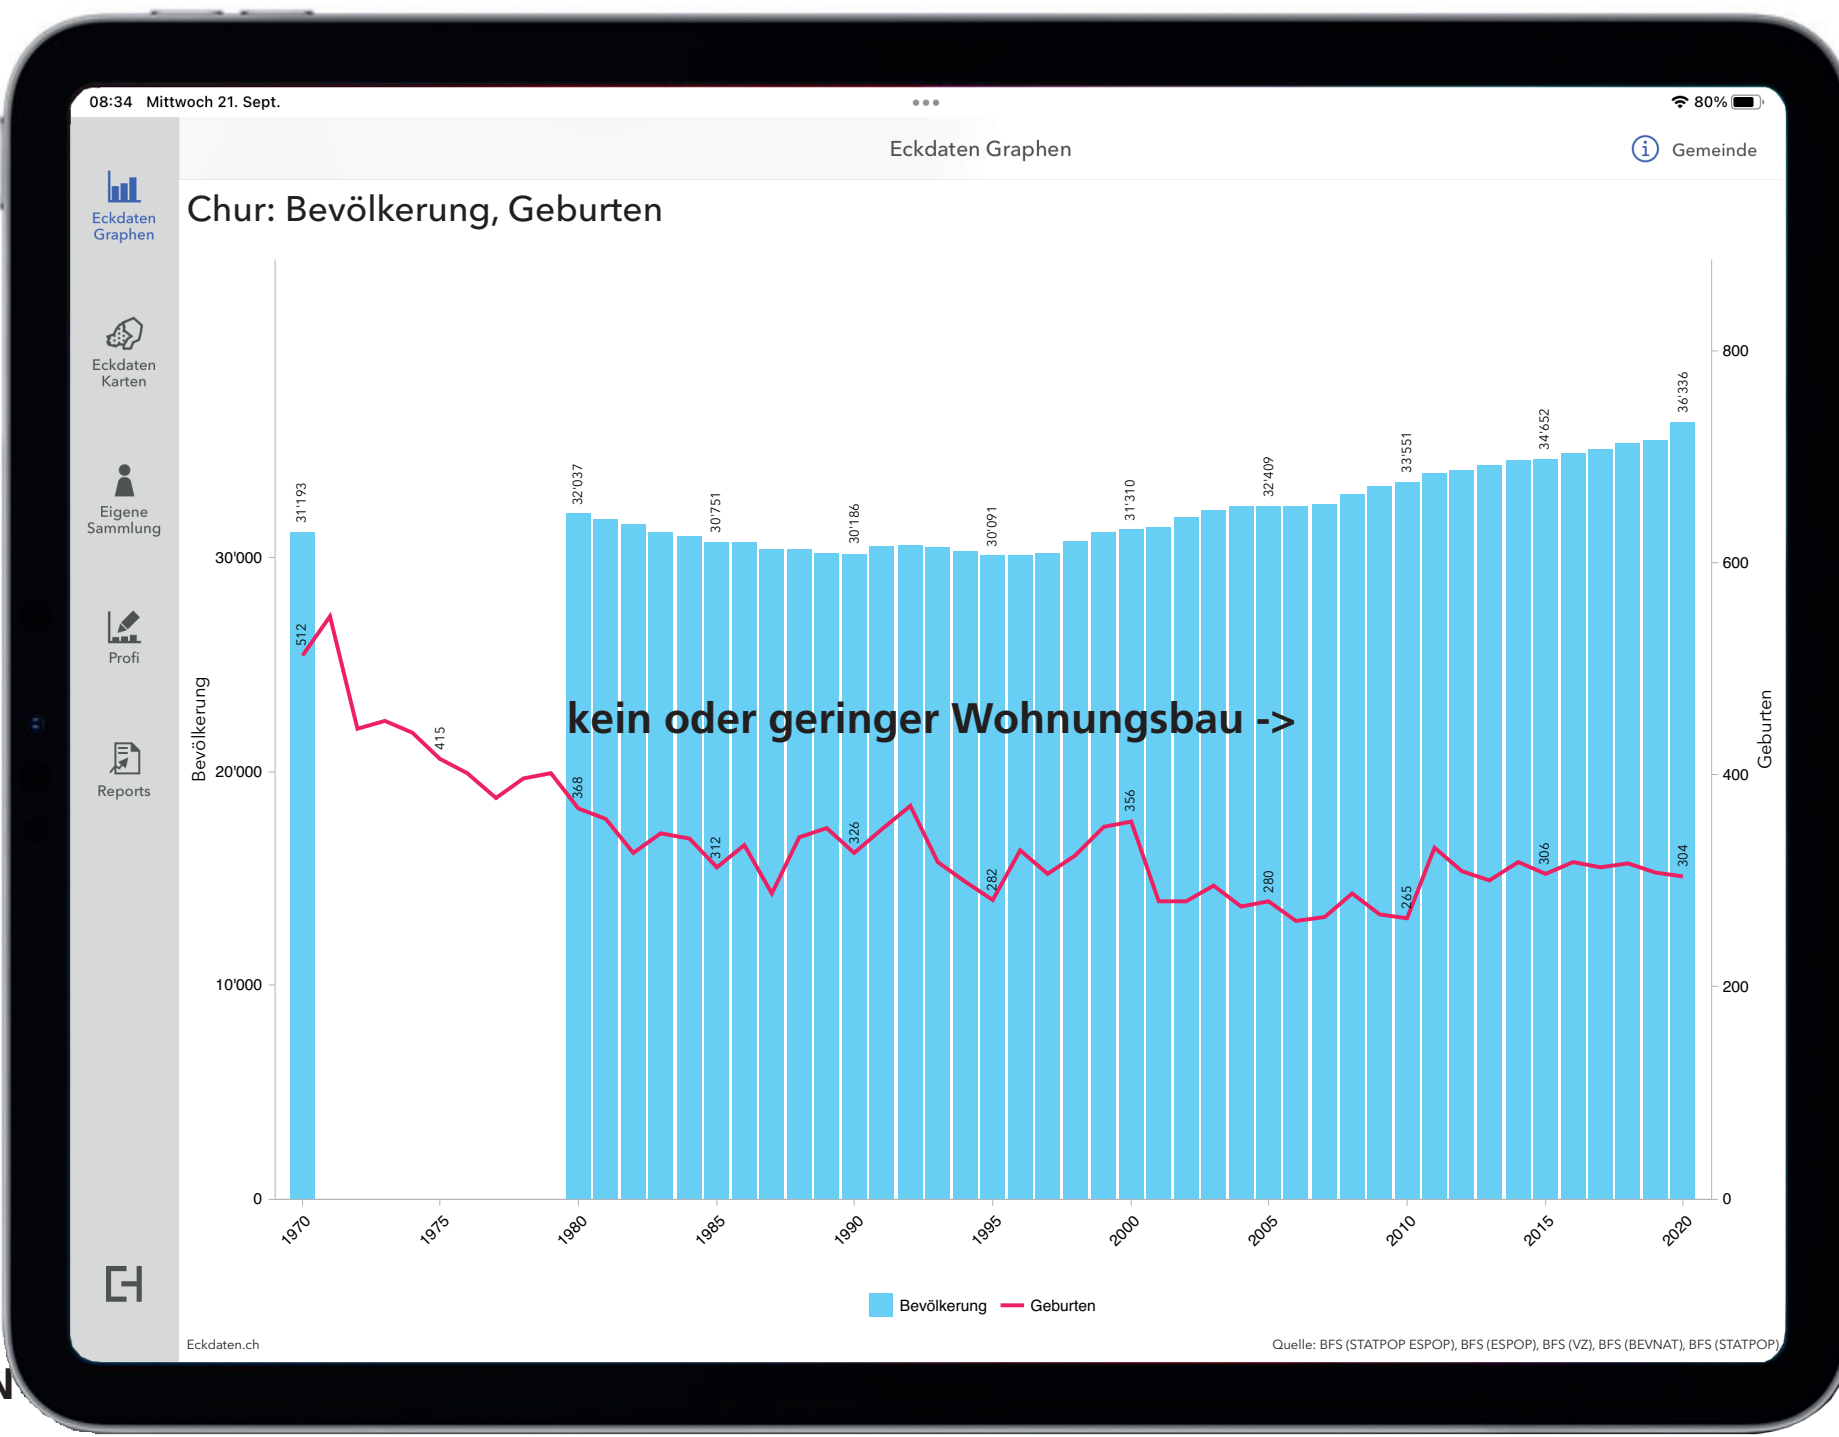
08:34 Mittwoch 21. Sept.

80%

Eckdaten Graphen

Gemeinde

Eckdaten Graphen

Eckdaten Karten

Eigene Sammlung

Profi

Reports

Chur: Bevölkerung, Geburten

Bevölkerung

Geburten

30'000
20'000
10'000
0

800
600
400
200
0

31'193
32'037
30'751
30'186
30'091
31'310
32'409
33'551
34'652
36'336

512
415
368
312
326
282
356
280
265
306
304

kein oder geringer Wohnungsbau ->

1970
1975
1980
1985
1990
1995
2000
2005
2010
2015
2020

Bevölkerung Geburten

Eckdaten.ch

Quelle: BFS (STATPOP ESPOP), BFS (ESPOP), BFS (VZ), BFS (BEVNAT), BFS (STATPOP)